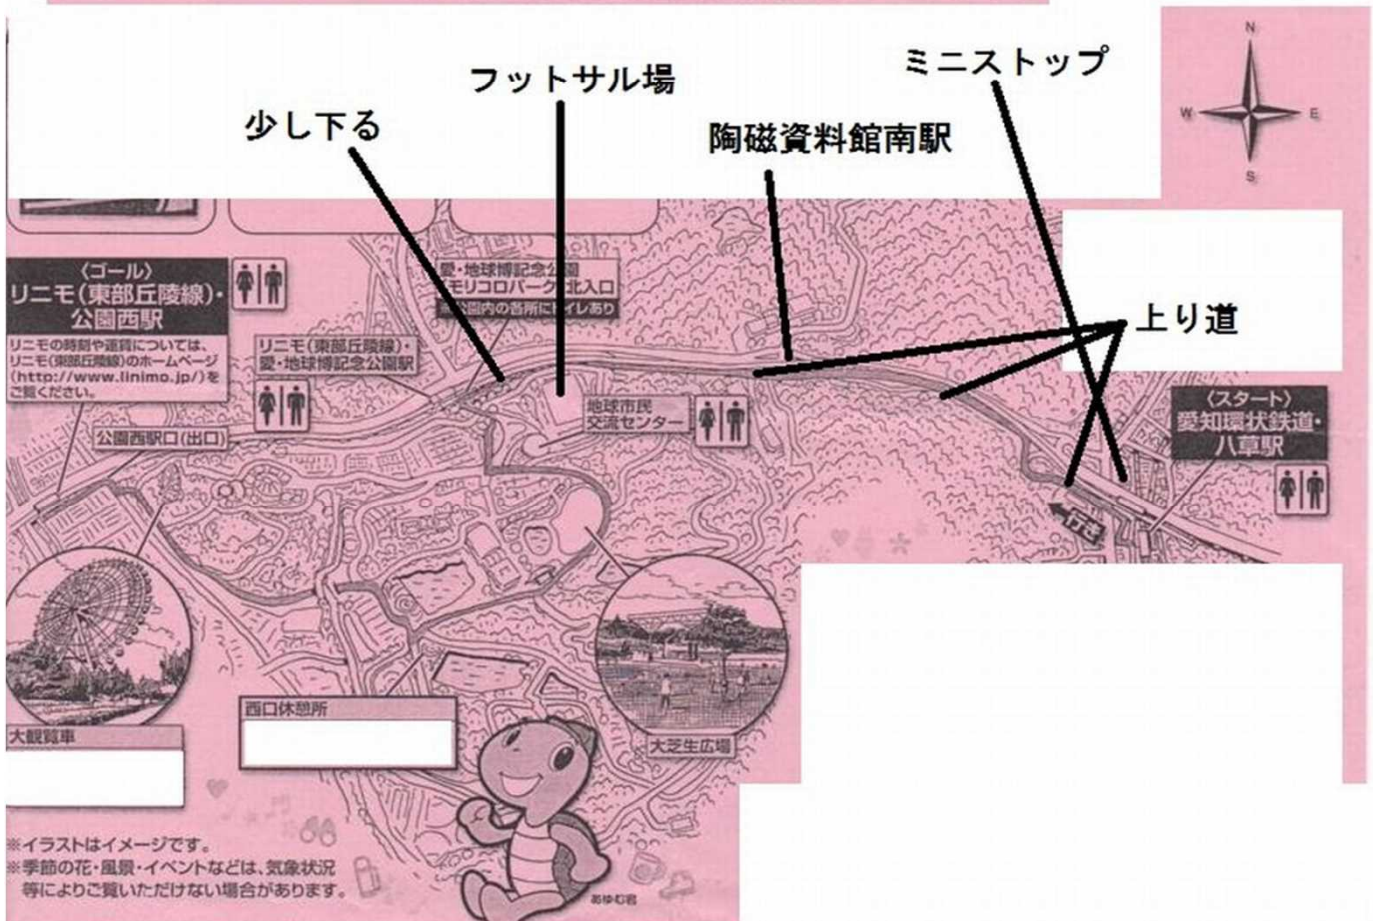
フットサル場

少し下る

陶磁資料館南駅

ミニストップ

N
W
E
S

〈ゴール〉
リニモ(東部丘陵線)・公園西駅

リニモの時刻や運賃については、リニモ(東部丘陵線)のホームページ(http://www.linimo.jp/)をご覧ください。

愛・地球博記念公園
モリコロパーク 北入口
※公園内の各所にトイレあり

リニモ(東部丘陵線)・愛・地球博記念公園駅

公園西駅口(出口)

地球市民交流センター

上り道

〈スタート〉
愛知環状鉄道・八草駅

行き

西口休憩所

大観覧車

大芝生広場

※イラストはイメージです。
※季節の花・風景・イベントなどは、気象状況等によりご覧いただけない場合があります。

あゆむ君